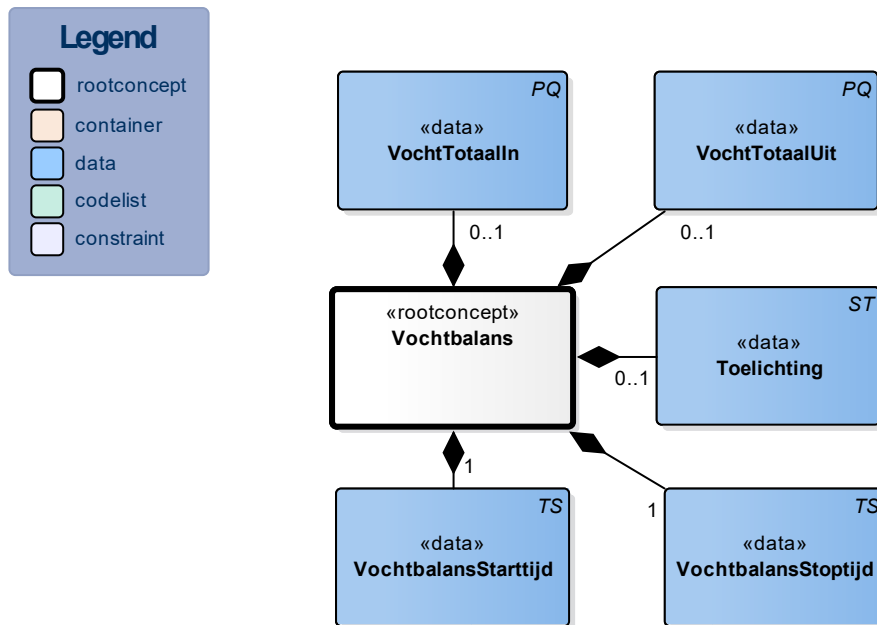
Legend
rootconcept
container
data
codelist
constraint

PQ
«data»
VochtTotaalIn

PQ
«data»
VochtTotaalUit

0..1

0..1

«rootconcept»
Vochtbalans

ST
«data»
Toelichting

0..1

1

1

TS
«data»
VochtbalansStarttijd

TS
«data»
VochtbalansStoptijd